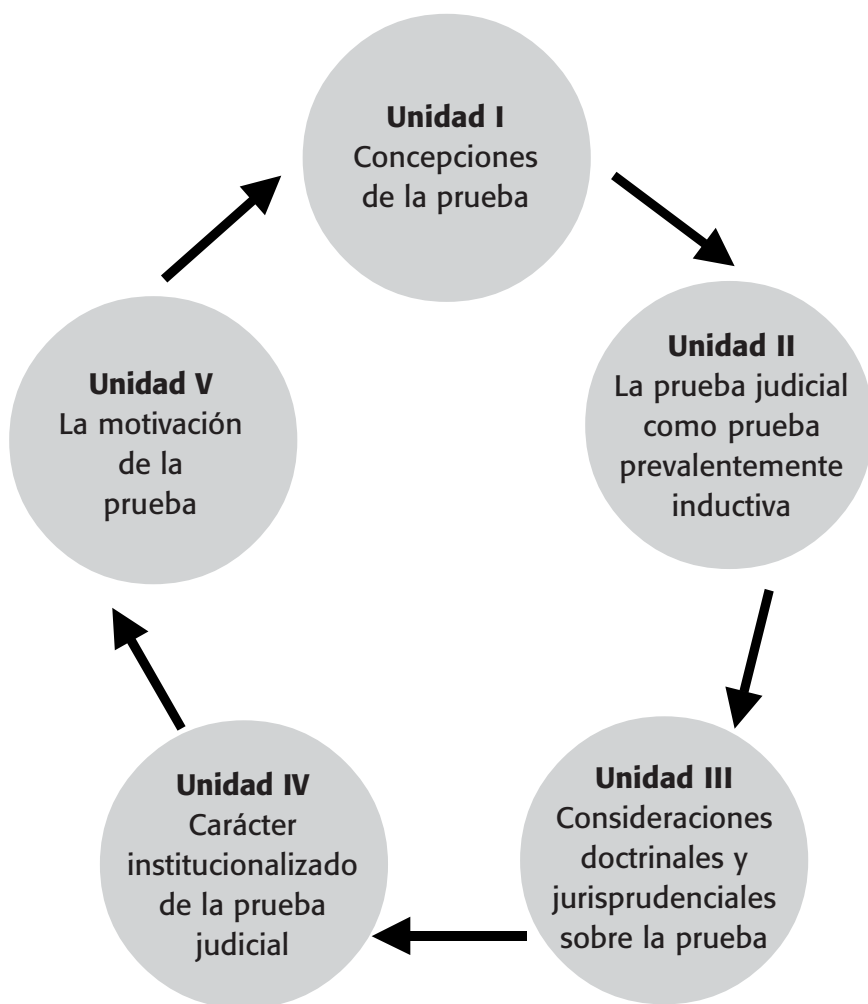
**Unidad I**
Concepciones de la prueba

**Unidad II**
La prueba judicial como prueba prevalentemente inductiva

**Unidad III**
Consideraciones doctrinales y jurisprudenciales sobre la prueba

**Unidad IV**
Carácter institucionalizado de la prueba judicial

**Unidad V**
La motivación de la prueba